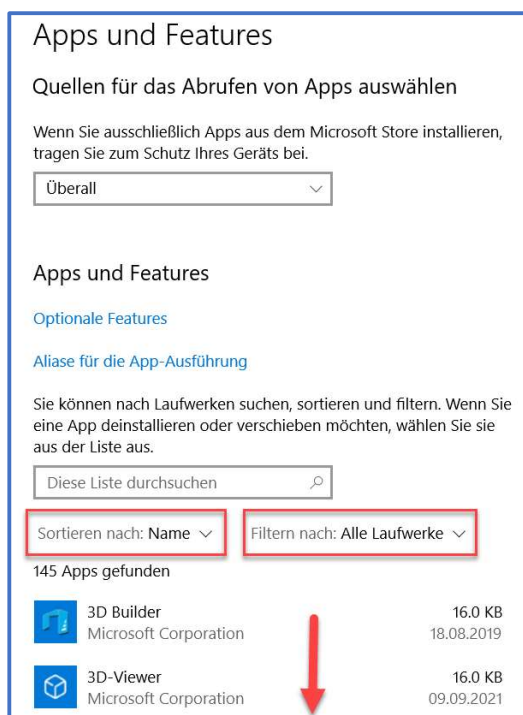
Apps und Features

Quellen für das Abrufen von Apps auswählen

Wenn Sie ausschließlich Apps aus dem Microsoft Store installieren, tragen Sie zum Schutz Ihres Geräts bei.

Überall

Apps und Features

Optionale Features

Aliase für die App-Ausführung

Sie können nach Laufwerken suchen, sortieren und filtern. Wenn Sie eine App deinstallieren oder verschieben möchten, wählen Sie sie aus der Liste aus.

Diese Liste durchsuchen

Sortieren nach: Name

Filtern nach: Alle Laufwerke

145 Apps gefunden

3D Builder
Microsoft Corporation
16.0 KB
18.08.2019

3D-Viewer
Microsoft Corporation
16.0 KB
09.09.2021